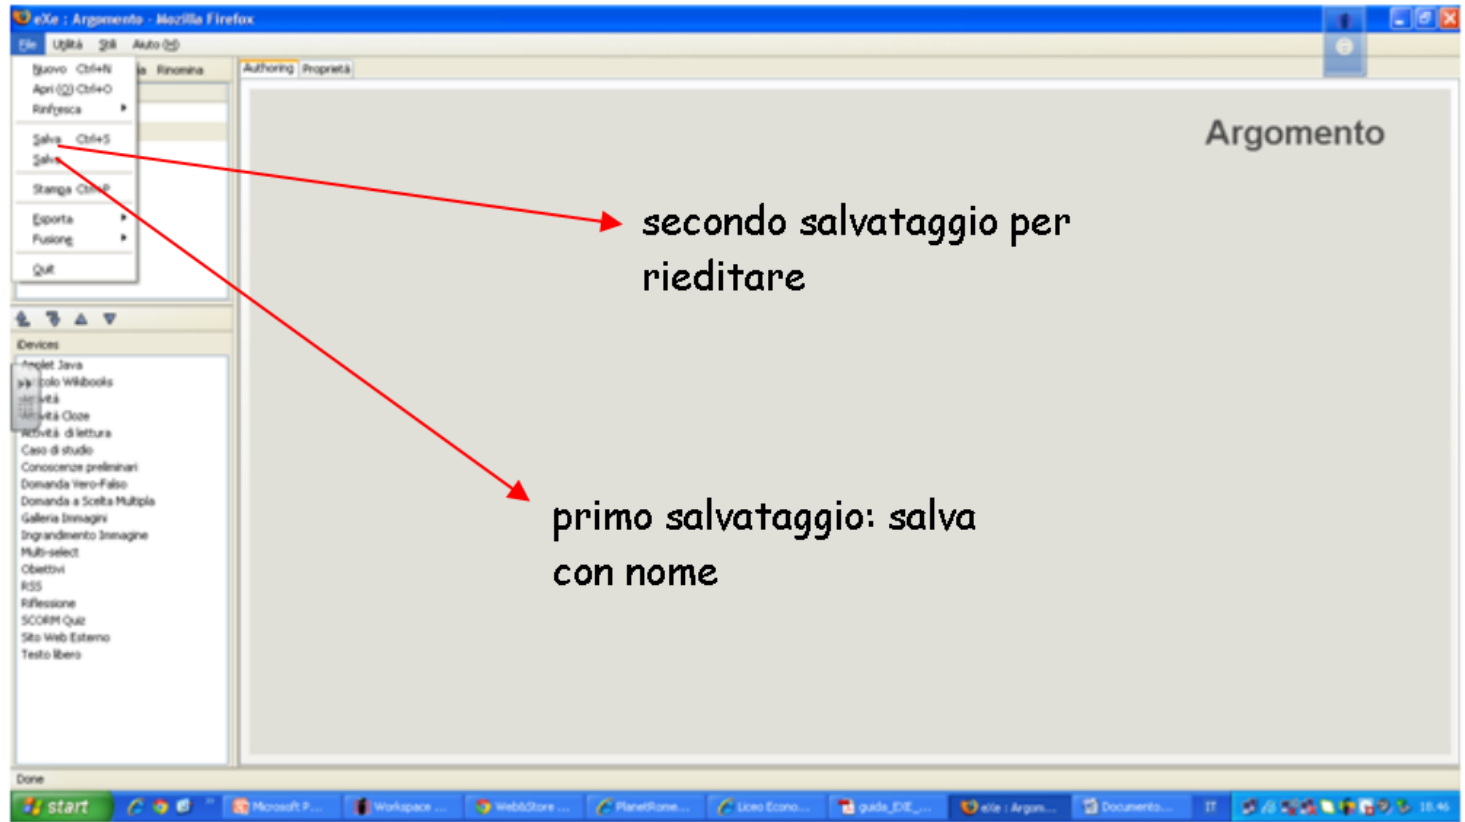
eXe : Argomento - Mozilla Firefox

File Utilità Stili Aiuto (H)

Nuovo Ctrl+N
Apri (O) Ctrl+O
Rinfresca
Salva Ctrl+S
Salva
Stampa Ctrl+P
Esporta
Fusione
Quit

Rinomina

Authoring Proprietà

Argomento

secondo salvataggio per rieditare

primo salvataggio: salva con nome

iDevices
Applet Java
Articolo Wikibooks
Attività
Attività Cloze
Attività di lettura
Caso di studio
Conoscenze preliminari
Domanda Vero-Falso
Domanda a Scelta Multipla
Galleria Immagini
Ingrandimento Immagine
Multi-select
Obiettivi
RSS
Riflessione
SCORM Quiz
Sito Web Esterno
Testo libero

Done

start Microsoft P... Workspace ... WebStore ... PlanetRome... Liceo Econo... guida_EXE_... eXe : Argom... Documento... IT 10.46